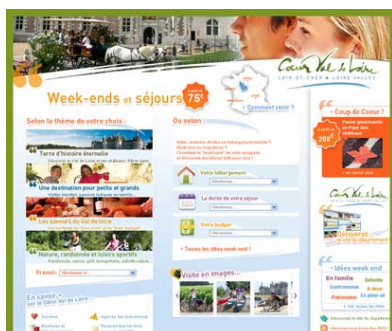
Cœur Val de Loire
LOIR-ET-CHER · LOIRE VALLEY

Week-ends et séjours
à partir de 75€

Comment venir ?

Selon le thème de votre choix :

Terre d'histoire éternelle

Une destination pour petits et grands

Les saveurs du Val de Loire

Nature, randonnée et loisirs sportifs

En savoir + sur le Cœur Val de Loire

Ou selon :

Votre hébergement

La durée de votre séjour

Votre budget

Toutes les idées week-end !

Visite en images...

Coup de Cœur !

Cœur Val de Loire

Idées week end
En famille
Gastronomie
Patrimoine
En plein air